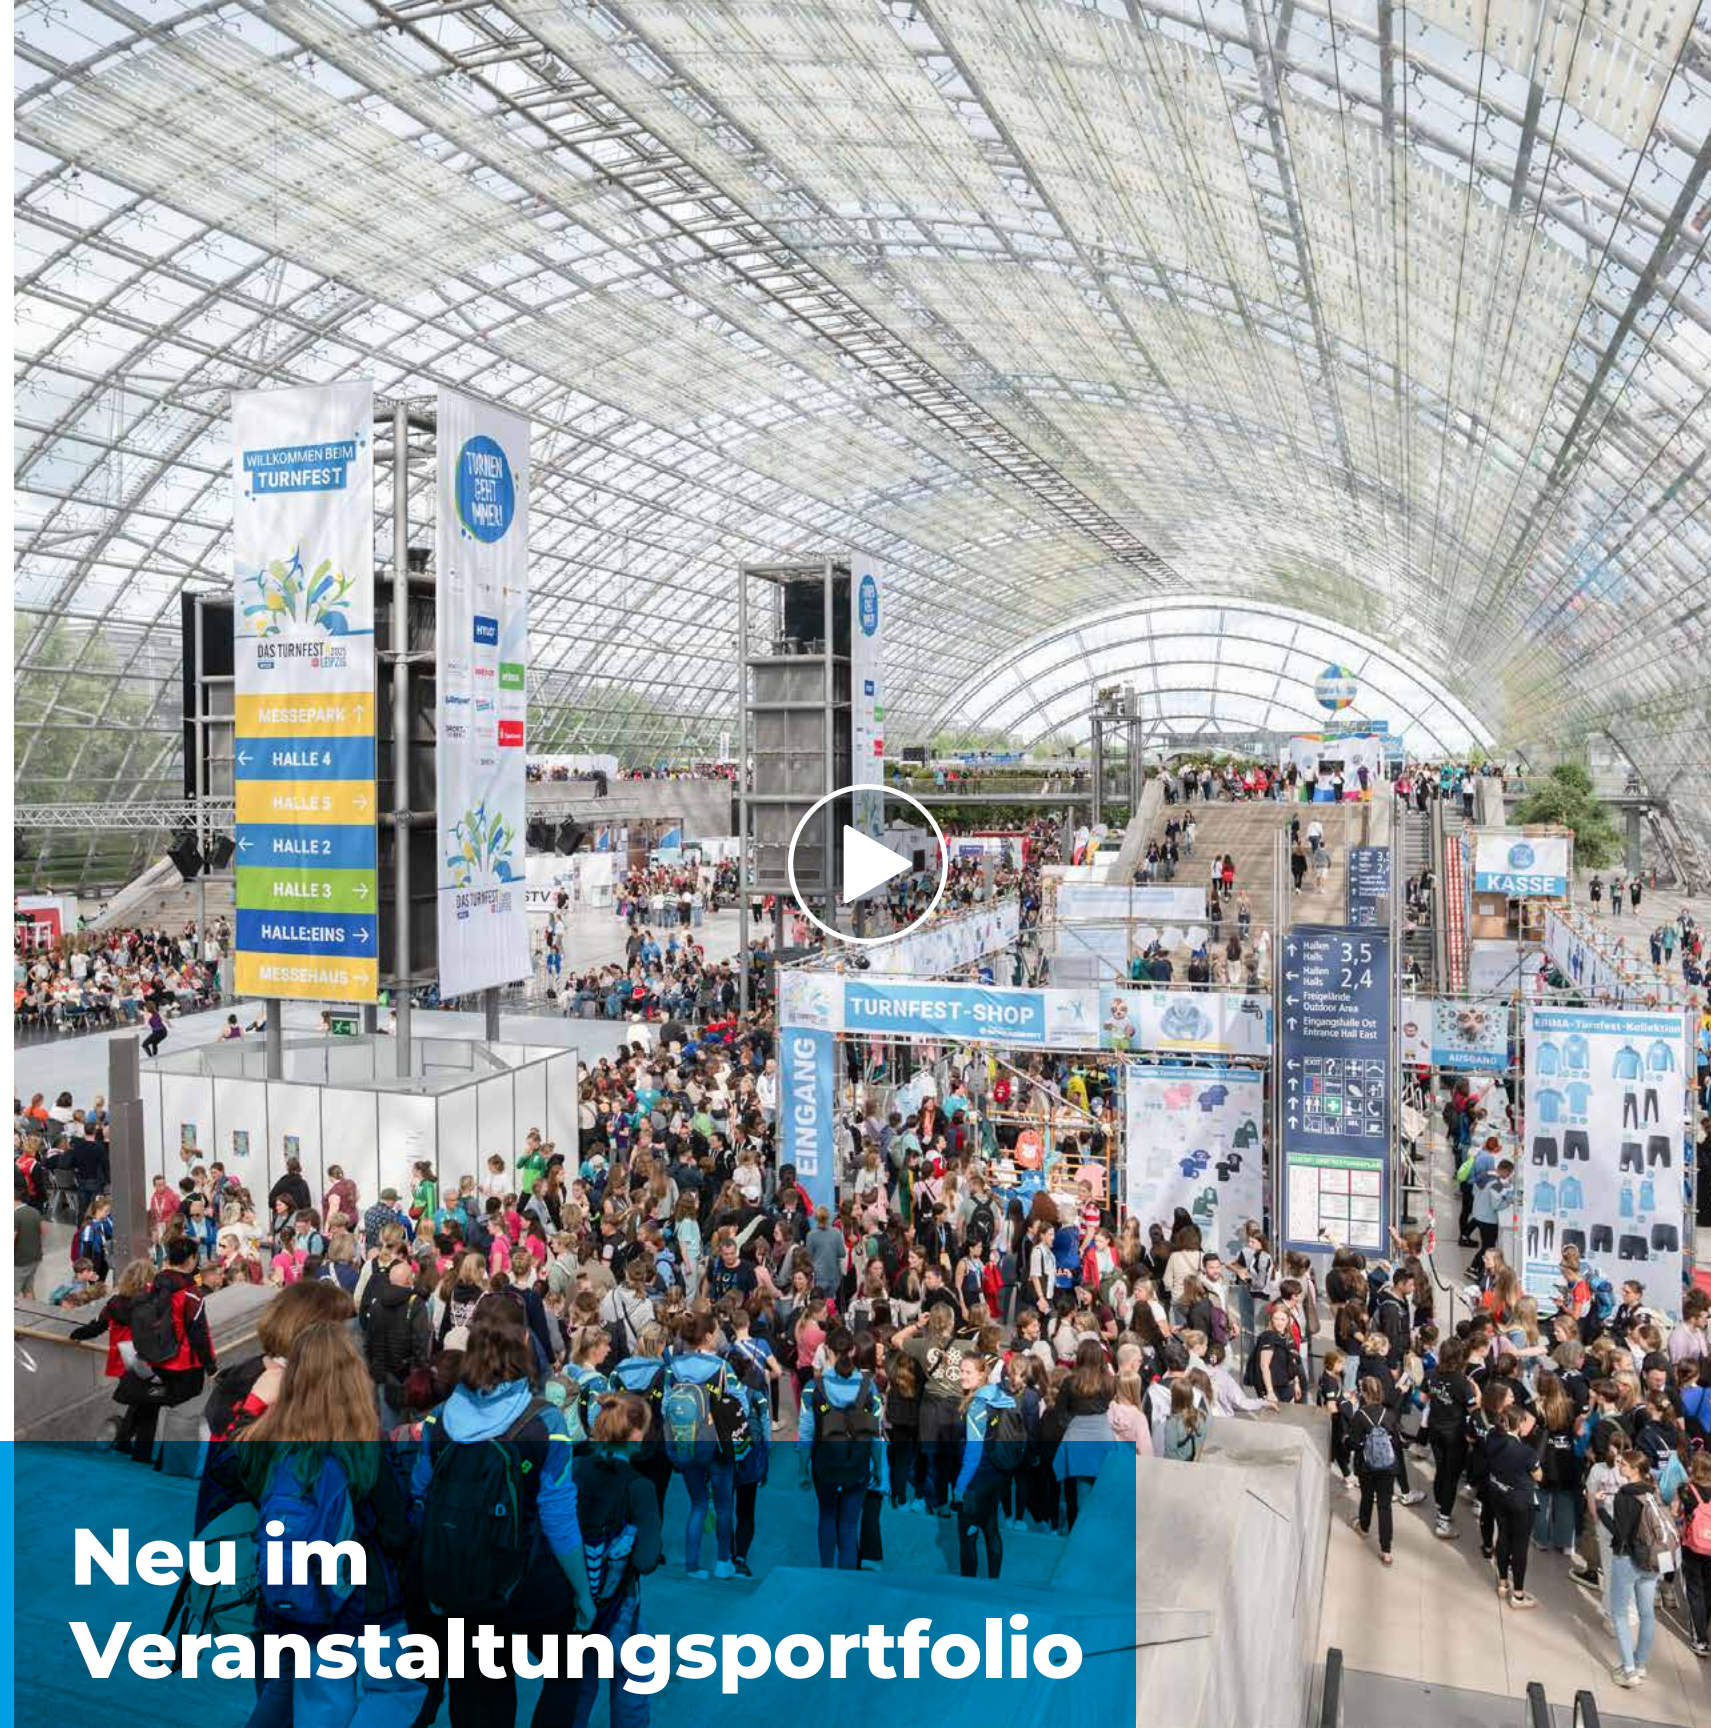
WILLKOMMEN BEIM TURNFEST

DAS TURNFEST 2025 LEIPZIG

MESSEPARK

HALLE 4

HALLE 5

HALLE 2

HALLE 3

HALLE:EINS

MESSEHAUS

TURNEN GEHT IMMER!

DAS TURNFEST

TURNFEST-SHOP

EINGANG

KASSE

AUSGANG

Hallen Halls 3,5

Hallen Halls 2,4

Freigelände Outdoor Area

Eingangshalle Ost Entrance Hall East

Neu im Veranstaltungsportfolio